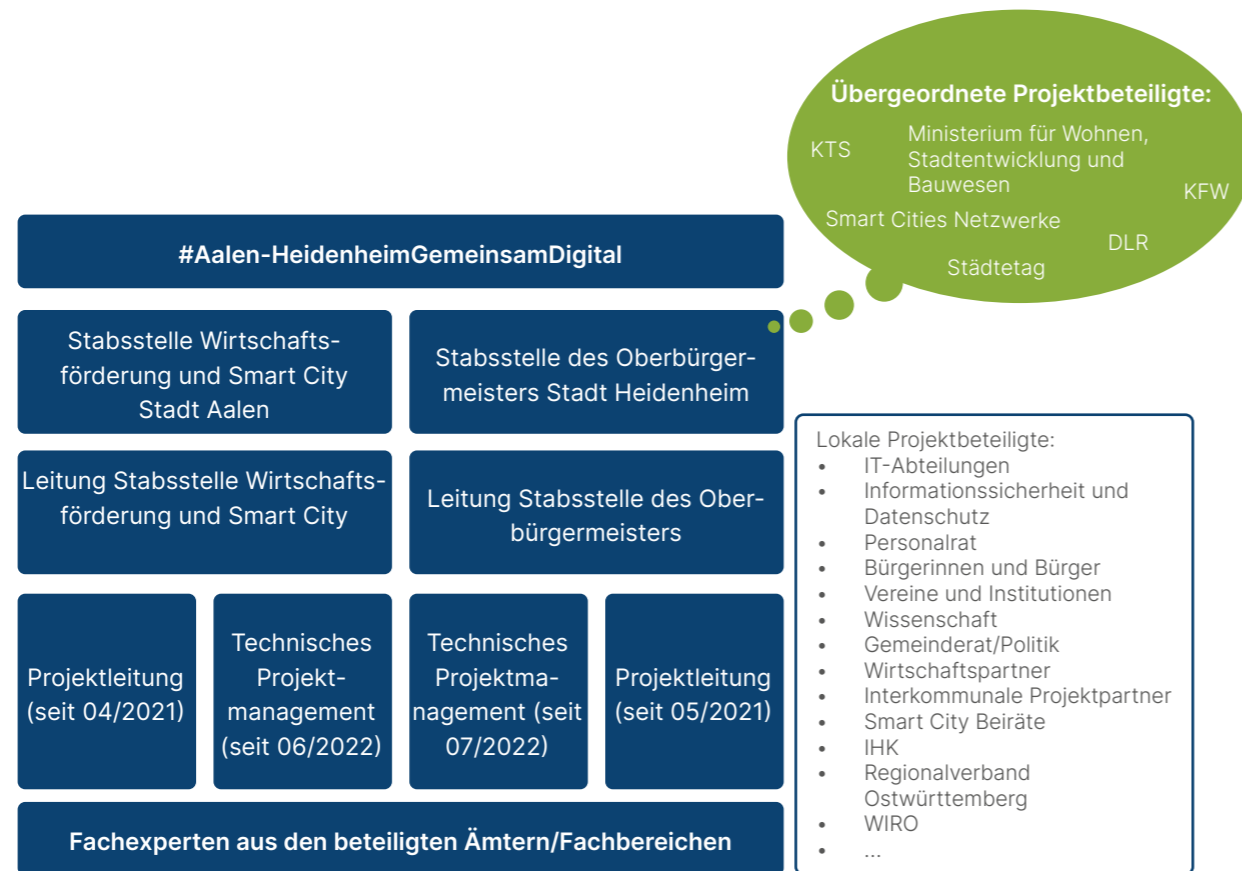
Übergeordnete Projektbeteiligte:

KTS

Ministerium für Wohnen, Stadtentwicklung und Bauwesen

KFW

Smart Cities Netzwerke

DLR

Städtetag

#Aalen-HeidenheimGemeinsamDigital

Stabsstelle Wirtschaftsförderung und Smart City Stadt Aalen

Stabsstelle des Oberbürgermeisters Stadt Heidenheim

Leitung Stabsstelle Wirtschaftsförderung und Smart City

Leitung Stabsstelle des Oberbürgermeisters

Projektleitung (seit 04/2021)

Technisches Projektmanagement (seit 06/2022)

Technisches Projektmanagement (seit 07/2022)

Projektleitung (seit 05/2021)

Fachexperten aus den beteiligten Ämtern/Fachbereichen

Lokale Projektbeteiligte:
- IT-Abteilungen
- Informationssicherheit und Datenschutz
- Personalrat
- Bürgerinnen und Bürger
- Vereine und Institutionen
- Wissenschaft
- Gemeinderat/Politik
- Wirtschaftspartner
- Interkommunale Projektpartner
- Smart City Beiräte
- IHK
- Regionalverband Ostwürttemberg
- WIRO
- ...